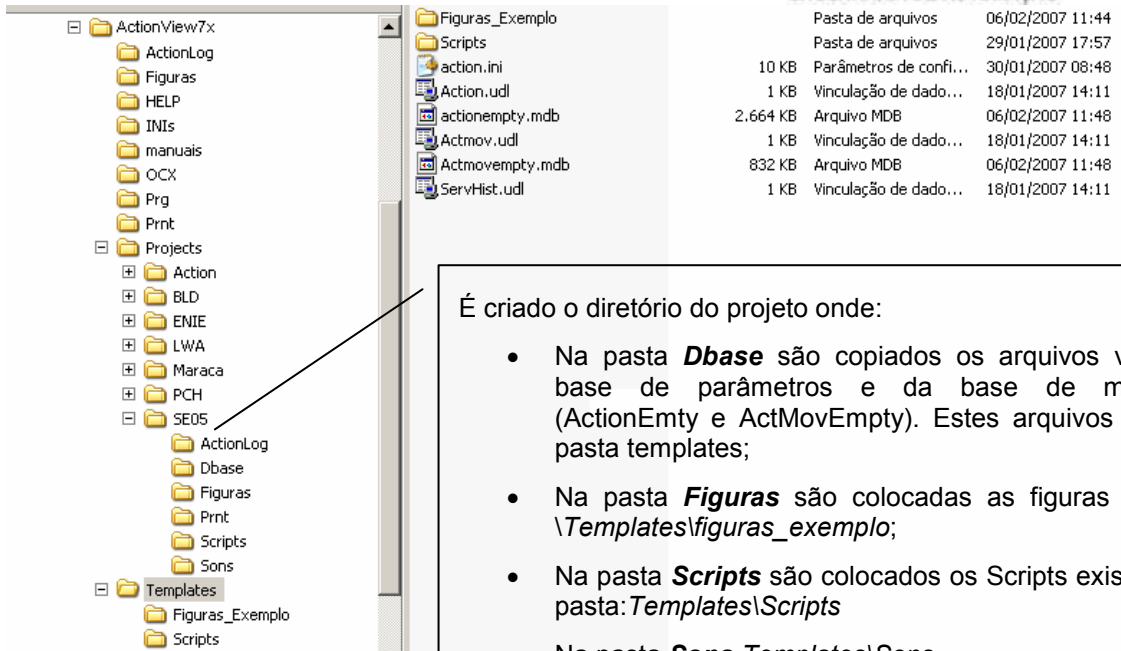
ActionView7x
ActionLog
Figuras
HELP
INIs
manuais
OCX
Prg
Prnt
Projects
Action
BLD
ENIE
LWA
Maraca
PCH
SE05
ActionLog
Dbase
Figuras
Prnt
Scripts
Sons
Templates
Figuras_Exemplo
Scripts

| | | | |
|---|---|---|---|
| Figuras_Exemplo | | Pasta de arquivos | 06/02/2007 11:44 |
| Scripts | | Pasta de arquivos | 29/01/2007 17:57 |
| action.ini | 10 KB | Parâmetros de confi... | 30/01/2007 08:48 |
| Action.udl | 1 KB | Vinculação de dado... | 18/01/2007 14:11 |
| actionempty.mdb | 2.664 KB | Arquivo MDB | 06/02/2007 11:48 |
| Actmov.udl | 1 KB | Vinculação de dado... | 18/01/2007 14:11 |
| Actmovempty.mdb | 832 KB | Arquivo MDB | 06/02/2007 11:48 |
| ServHist.udl | 1 KB | Vinculação de dado... | 18/01/2007 14:11 |

É criado o diretório do projeto onde:

• Na pasta ***Dbase*** são copiados os arquivos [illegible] base de parâmetros e da base de m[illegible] (ActionEmty e ActMovEmpty). Estes arquivos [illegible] pasta templates;

• Na pasta ***Figuras*** são colocadas as figuras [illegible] *\Templates\figuras_exemplo*;

• Na pasta ***Scripts*** são colocados os Scripts exis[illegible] pasta:*Templates\Scripts*

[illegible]